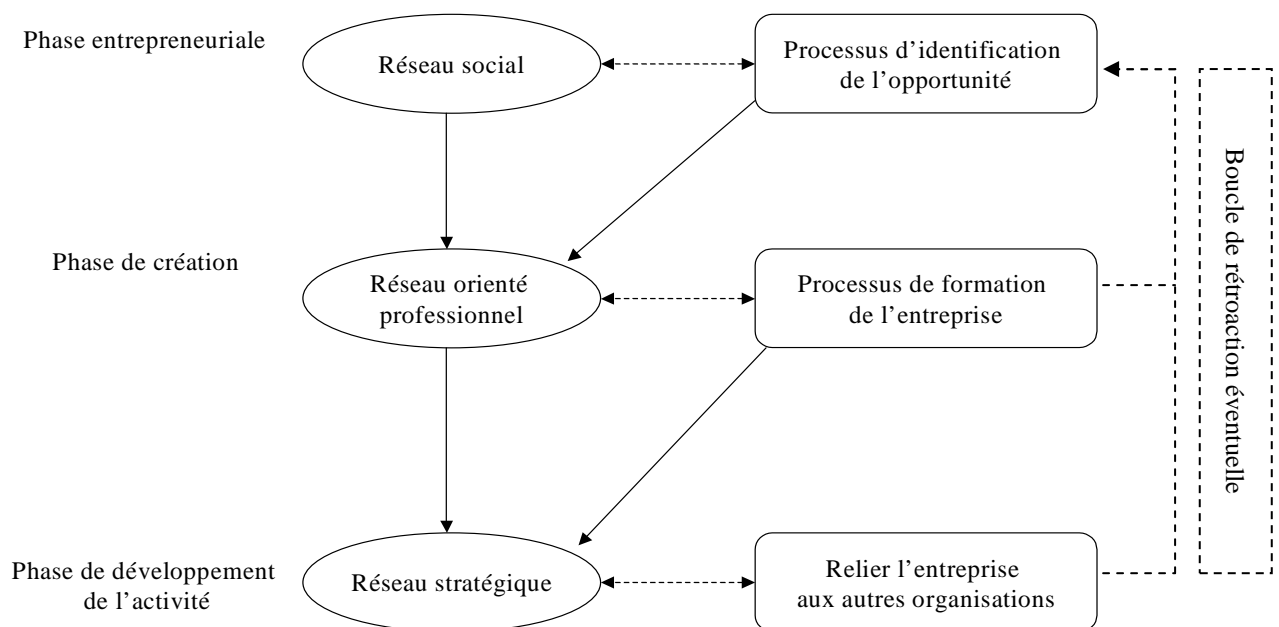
Phase entrepreneuriale

Réseau social

Processus d'identification de l'opportunité

Phase de création

Réseau orienté professionnel

Processus de formation de l'entreprise

Phase de développement de l'activité

Réseau stratégique

Relier l'entreprise aux autres organisations

Boucle de rétroaction éventuelle